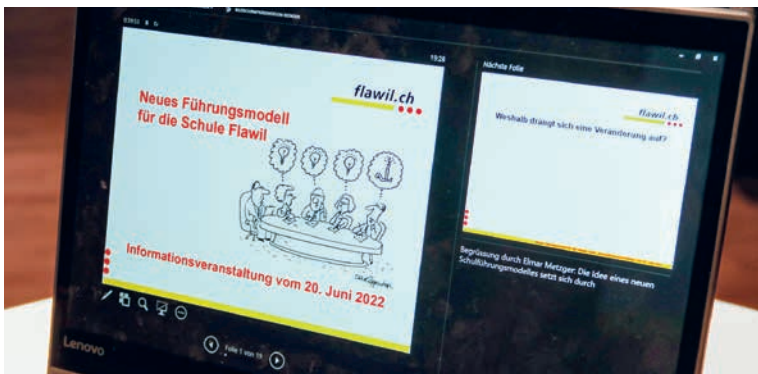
flawil.ch

Neues Führungsmodell für die Schule Flawil

Informationsveranstaltung vom 20. Juni 2022

19:28

Nächste Folie

flawil.ch

Weshalb drängt sich eine Veränderung auf?

Begrüssung durch Elmar Metzger: Die Idee eines neuen Schulführungsmodelles setzt sich durch

Folie 1 von 19

Lenovo